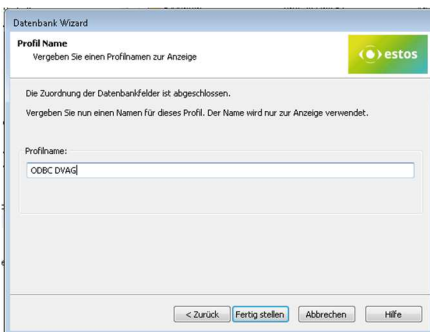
Datenbank Wizard

Profil Name
Vergeben Sie einen Profilnamen zur Anzeige

estos

Die Zuordnung der Datenbankfelder ist abgeschlossen.

Vergeben Sie nun einen Namen für dieses Profil. Der Name wird nur zur Anzeige verwendet.

Profilname:
ODBC DVAG

< Zurück | Fertig stellen | Abbrechen | Hilfe